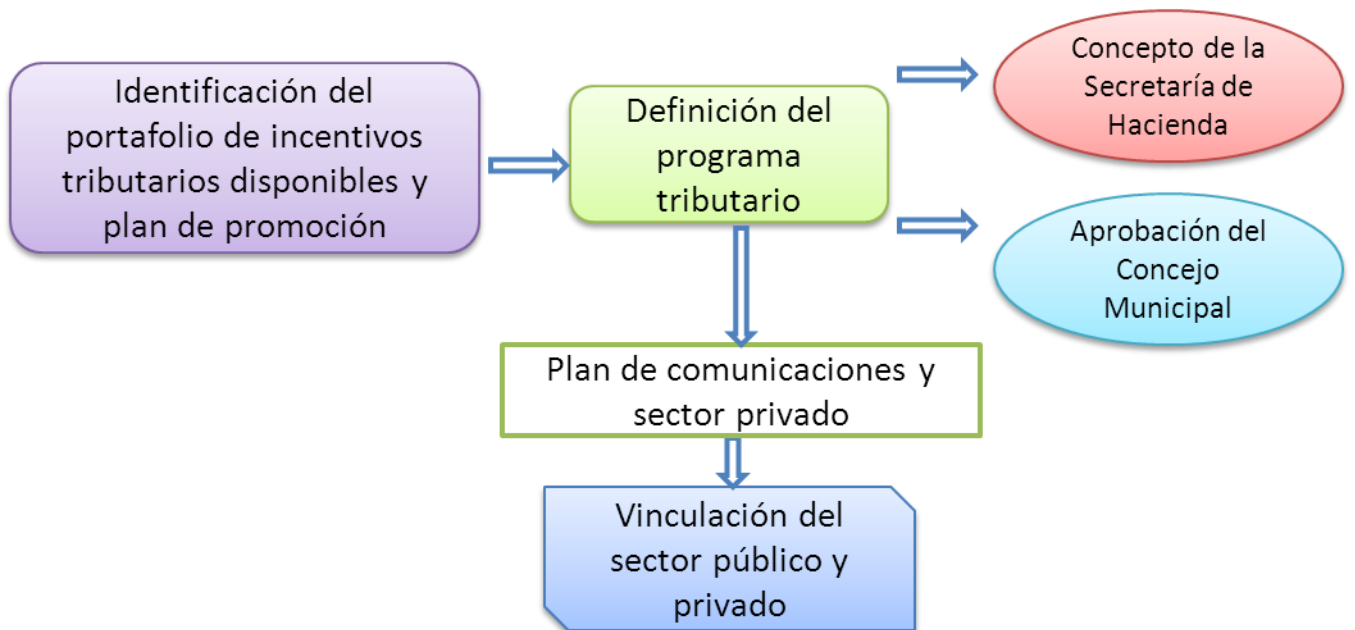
Identificación del portafolio de incentivos tributarios disponibles y plan de promoción

Definición del programa tributario

Concepto de la Secretaría de Hacienda

Aprobación del Concejo Municipal

Plan de comunicaciones y sector privado

Vinculación del sector público y privado